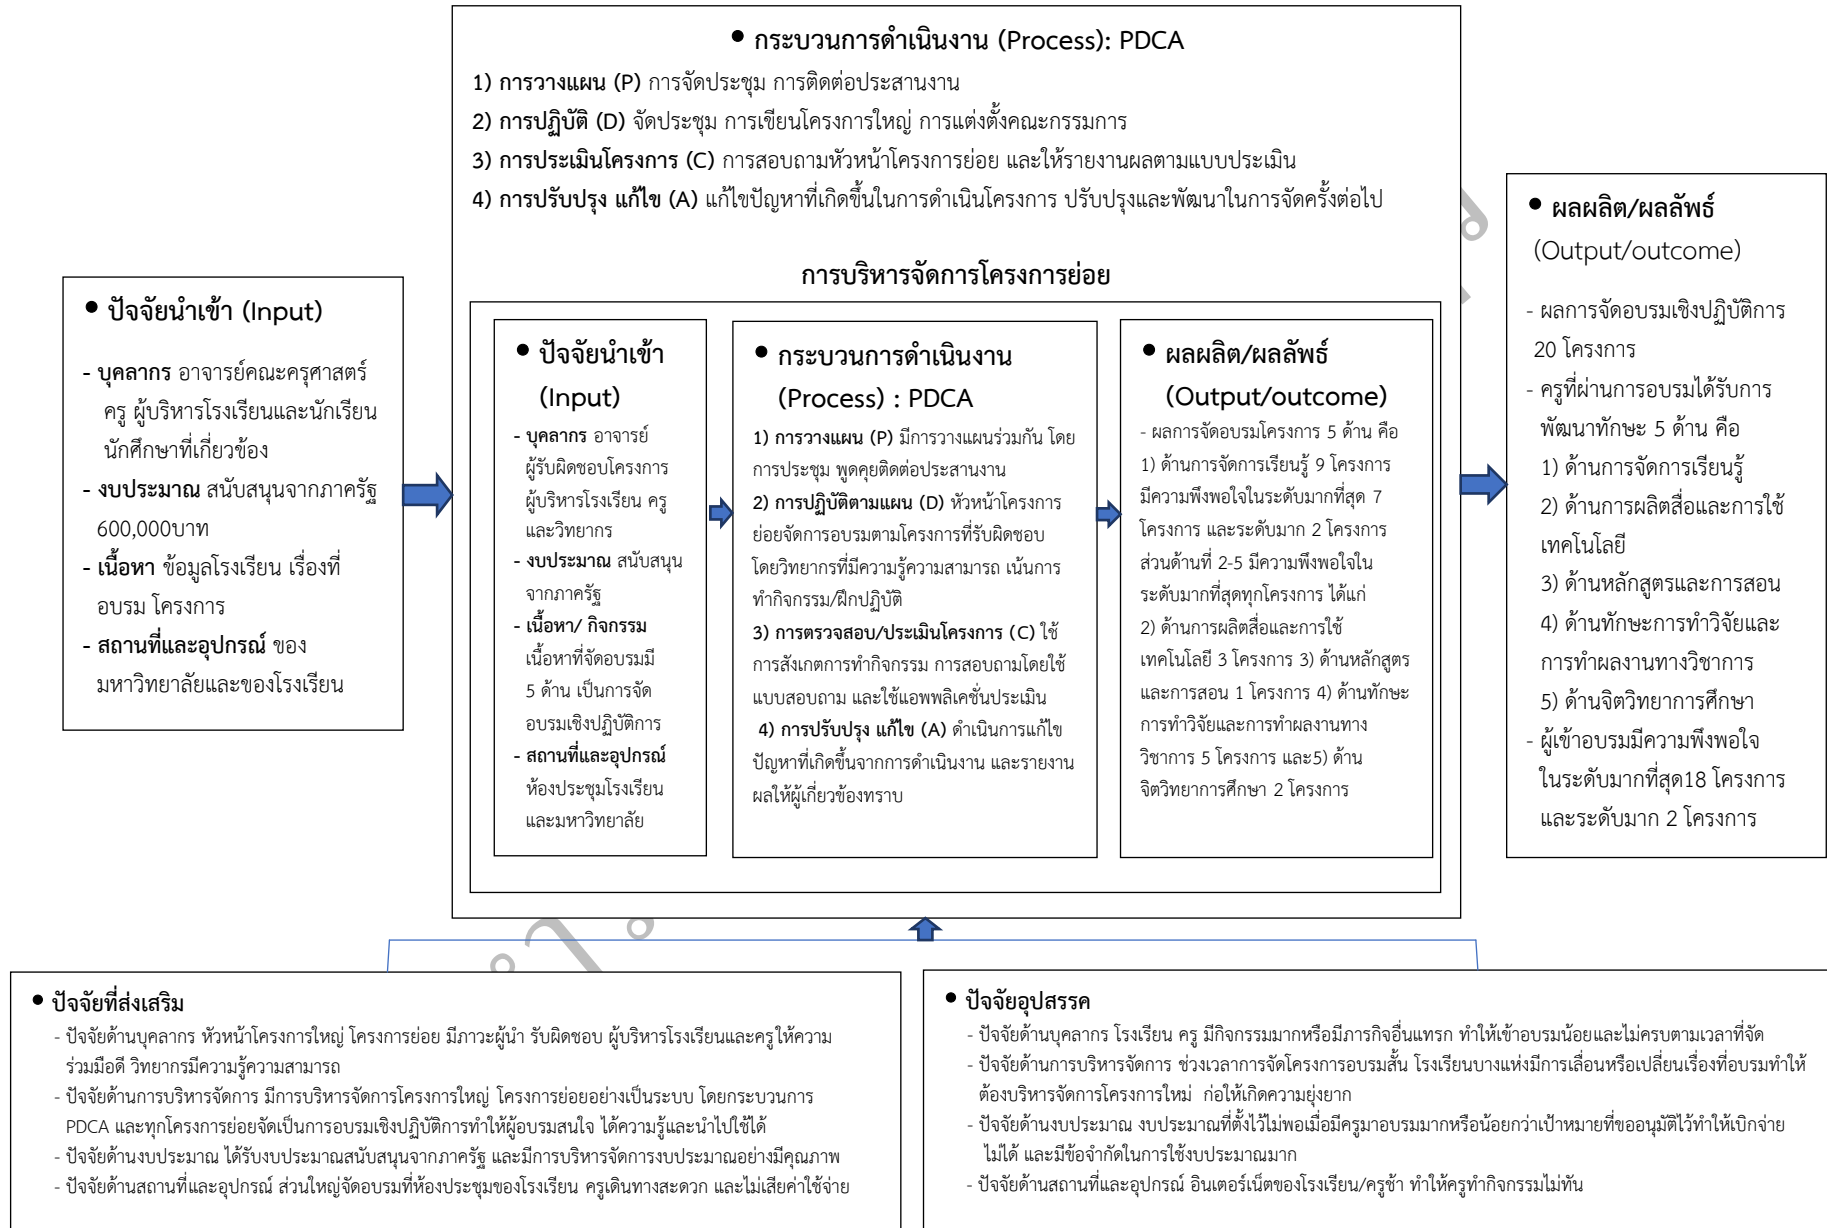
• ปัจจัยนำเข้า (Input)

- บุคลากร อาจารย์คณะครุศาสตร์ ครู ผู้บริหารโรงเรียนและนักเรียน นักศึกษาที่เกี่ยวข้อง
- งบประมาณ สนับสนุนจากภาครัฐ 600,000บาท
- เนื้อหา ข้อมูลโรงเรียน เรื่องที่อบรม โครงการ
- สถานที่และอุปกรณ์ ของมหาวิทยาลัยและของโรงเรียน

• กระบวนการดำเนินงาน (Process): PDCA

1) การวางแผน (P) การจัดประชุม การติดต่อประสานงาน
2) การปฏิบัติ (D) จัดประชุม การเขียนโครงการใหญ่ การแต่งตั้งคณะกรรมการ
3) การประเมินโครงการ (C) การสอบถามหัวหน้าโครงการย่อย และให้รายงานผลตามแบบประเมิน
4) การปรับปรุง แก้ไข (A) แก้ไขปัญหาที่เกิดขึ้นในการดำเนินโครงการ ปรับปรุงและพัฒนาในการจัดครั้งต่อไป

การบริหารจัดการโครงการย่อย

• ปัจจัยนำเข้า (Input)
- บุคลากร อาจารย์ผู้รับผิดชอบโครงการ ผู้บริหารโรงเรียน ครู และวิทยากร
- งบประมาณ สนับสนุนจากภาครัฐ
- เนื้อหา/ กิจกรรม เนื้อหาที่จัดอบรมมี 5 ด้าน เป็นการจัดอบรมเชิงปฏิบัติการ
- สถานที่และอุปกรณ์ ห้องประชุมโรงเรียนและมหาวิทยาลัย

• กระบวนการดำเนินงาน (Process) : PDCA
1) การวางแผน (P) มีการวางแผนร่วมกัน โดยการประชุม พูดคุยติดต่อประสานงาน
2) การปฏิบัติตามแผน (D) หัวหน้าโครงการย่อยจัดการอบรมตามโครงการที่รับผิดชอบ โดยวิทยากรที่มีความรู้ความสามารถ เน้นการทำกิจกรรม/ฝึกปฏิบัติ
3) การตรวจสอบ/ประเมินโครงการ (C) ใช้การสังเกตการทำกิจกรรม การสอบถามโดยใช้แบบสอบถาม และใช้แอพพลิเคชั่นประเมิน
4) การปรับปรุง แก้ไข (A) ดำเนินการแก้ไขปัญหาที่เกิดขึ้นจากการดำเนินงาน และรายงานผลให้ผู้เกี่ยวข้องทราบ

• ผลผลิต/ผลลัพธ์ (Output/outcome)
- ผลการจัดอบรมโครงการ 5 ด้าน คือ 1) ด้านการจัดการเรียนรู้ 9 โครงการ มีความพึงพอใจในระดับมากที่สุด 7 โครงการ และระดับมาก 2 โครงการ ส่วนด้านที่ 2-5 มีความพึงพอใจในระดับมากที่สุดทุกโครงการ ได้แก่ 2) ด้านการผลิตสื่อและการใช้เทคโนโลยี 3 โครงการ 3) ด้านหลักสูตรและการสอน 1 โครงการ 4) ด้านทักษะการทำวิจัยและการทำผลงานทางวิชาการ 5 โครงการ และ5) ด้านจิตวิทยาการศึกษา 2 โครงการ

• ผลผลิต/ผลลัพธ์ (Output/outcome)
- ผลการจัดอบรมเชิงปฏิบัติการ 20 โครงการ
- ครูที่ผ่านการอบรมได้รับการพัฒนาทักษะ 5 ด้าน คือ
1) ด้านการจัดการเรียนรู้
2) ด้านการผลิตสื่อและการใช้เทคโนโลยี
3) ด้านหลักสูตรและการสอน
4) ด้านทักษะการทำวิจัยและการทำผลงานทางวิชาการ
5) ด้านจิตวิทยาการศึกษา
- ผู้เข้าอบรมมีความพึงพอใจในระดับมากที่สุด18 โครงการ และระดับมาก 2 โครงการ

• ปัจจัยที่ส่งเสริม
- ปัจจัยด้านบุคลากร หัวหน้าโครงการใหญ่ โครงการย่อย มีภาวะผู้นำ รับผิดชอบ ผู้บริหารโรงเรียนและครูให้ความร่วมมือดี วิทยากรมีความรู้ความสามารถ
- ปัจจัยด้านการบริหารจัดการ มีการบริหารจัดการโครงการใหญ่ โครงการย่อยอย่างเป็นระบบ โดยกระบวนการ PDCA และทุกโครงการย่อยจัดเป็นการอบรมเชิงปฏิบัติการทำให้ผู้อบรมสนใจ ได้ความรู้และนำไปใช้ได้
- ปัจจัยด้านงบประมาณ ได้รับงบประมาณสนับสนุนจากภาครัฐ และมีการบริหารจัดการงบประมาณอย่างมีคุณภาพ
- ปัจจัยด้านสถานที่และอุปกรณ์ ส่วนใหญ่จัดอบรมที่ห้องประชุมของโรงเรียน ครูเดินทางสะดวก และไม่เสียค่าใช้จ่าย

• ปัจจัยอุปสรรค
- ปัจจัยด้านบุคลากร โรงเรียน ครู มีกิจกรรมมากหรือมีภารกิจอื่นแทรก ทำให้เข้าอบรมน้อยและไม่ครบตามเวลาที่จัด
- ปัจจัยด้านการบริหารจัดการ ช่วงเวลาการจัดโครงการอบรมสั้น โรงเรียนบางแห่งมีการเลื่อนหรือเปลี่ยนเรื่องที่อบรมทำให้ต้องบริหารจัดการโครงการใหม่ ก่อให้เกิดความยุ่งยาก
- ปัจจัยด้านงบประมาณ งบประมาณที่ตั้งไว้ไม่พอเมื่อมีครูมาอบรมมากหรือน้อยกว่าเป้าหมายที่ขออนุมัติไว้ทำให้เบิกจ่ายไม่ได้ และมีข้อจำกัดในการใช้งบประมาณมาก
- ปัจจัยด้านสถานที่และอุปกรณ์ อินเตอร์เน็ตของโรงเรียน/ครูช้า ทำให้ครูทำกิจกรรมไม่ทัน